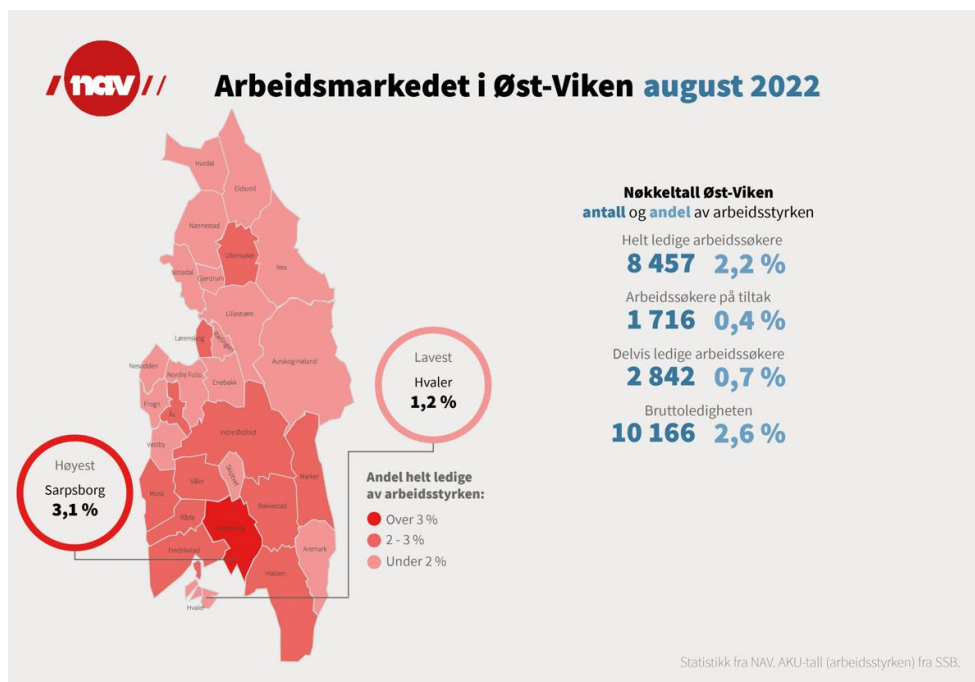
nav

Arbeidsmarkedet i Øst-Viken august 2022

Hurdal
Eidsvoll
Nannestad
Ullensaker
Nes
Nittedal
Gjerdrum
Lillestrøm
Lørenskog
Rælingen
Aurskog-Høland
Nesodden
Nordre Follo
Enebakk
Frogn
Ås
Vestby
Indre Østfold
Moss
Våler
Skiptvet
Marker
Råde
Rakkestad
Sarpsborg
Fredrikstad
Aremark
Halden
Hvaler

Høyest
Sarpsborg
3,1 %

Lavest
Hvaler
1,2 %

Andel helt ledige av arbeidsstyrken:
Over 3 %
2 - 3 %
Under 2 %

Nøkkeltall Øst-Viken
antall og andel av arbeidsstyrken

Helt ledige arbeidssøkere
8 457 2,2 %

Arbeidssøkere på tiltak
1 716 0,4 %

Delvis ledige arbeidssøkere
2 842 0,7 %

Bruttoledigheten
10 166 2,6 %

Statistikk fra NAV. AKU-tall (arbeidsstyrken) fra SSB.